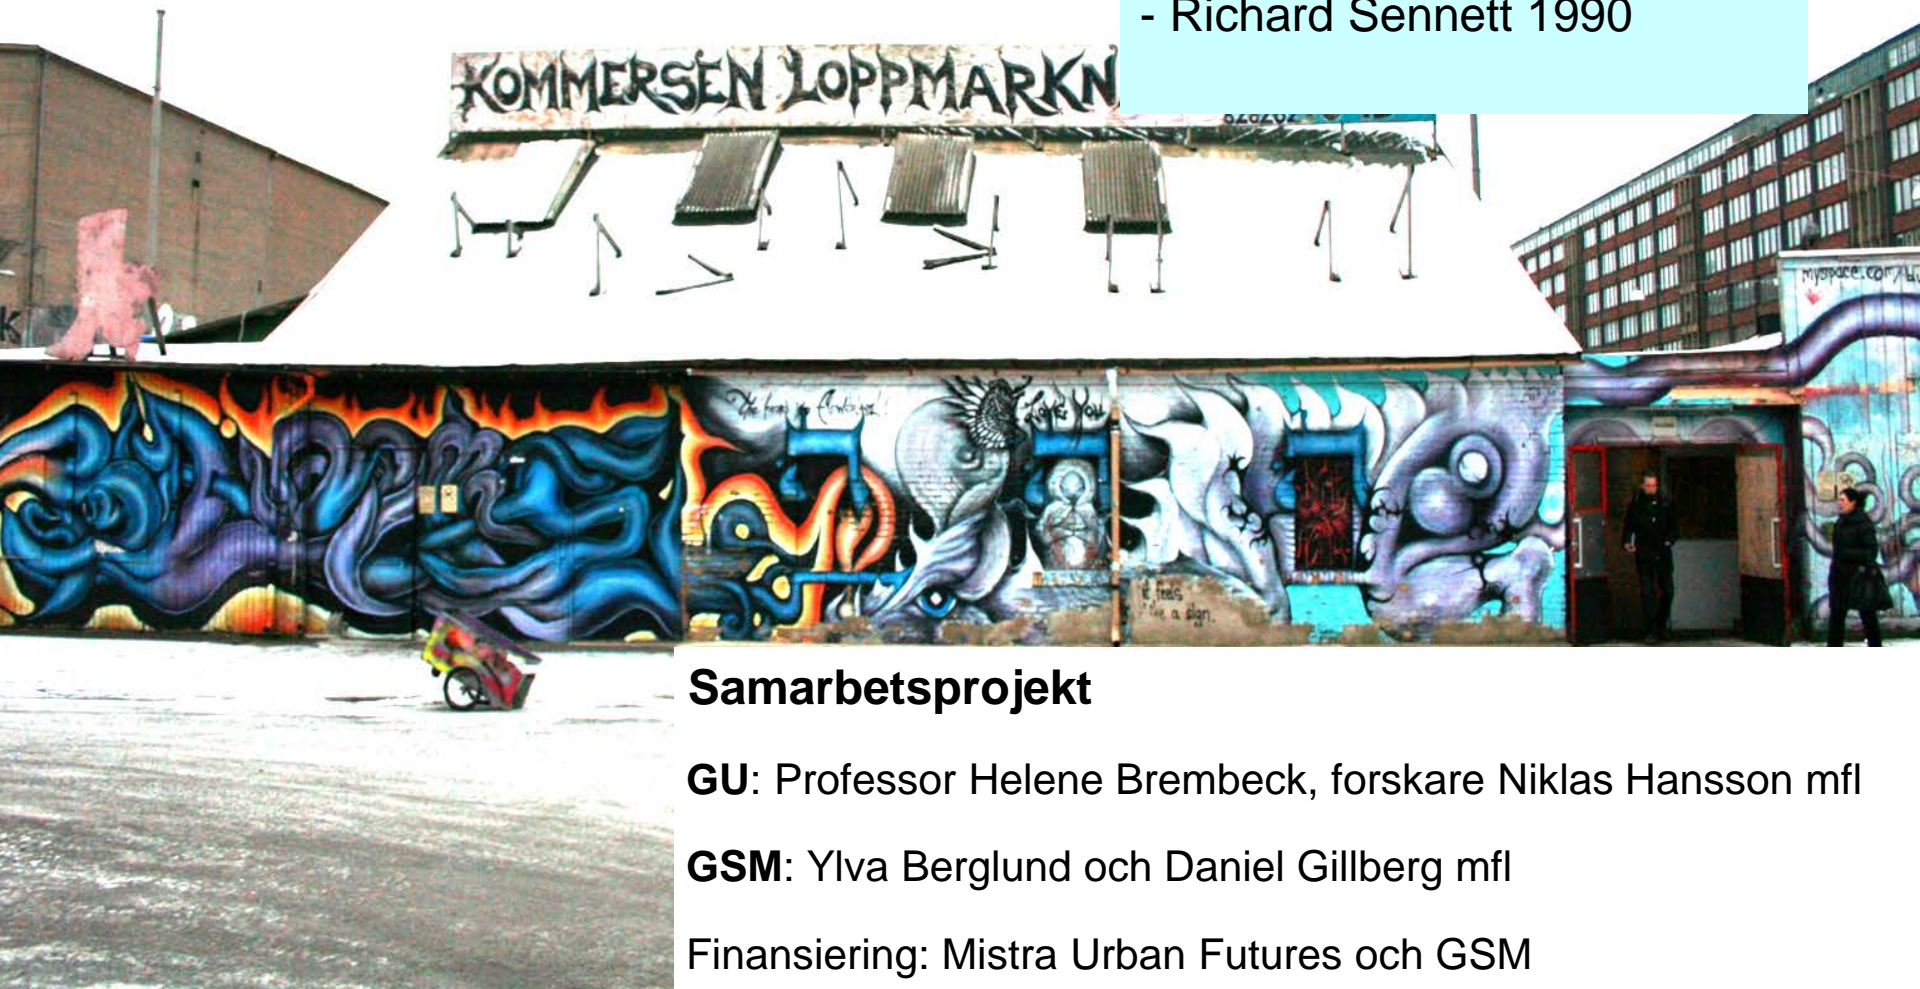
- Richard Sennett 1990

KOMMERSEN LOPPMARKN

myspace.com

Samarbetsprojekt

GU: Professor Helene Brembeck, forskare Niklas Hansson mfl

GSM: Ylva Berglund och Daniel Gillberg mfl

Finansiering: Mistra Urban Futures och GSM